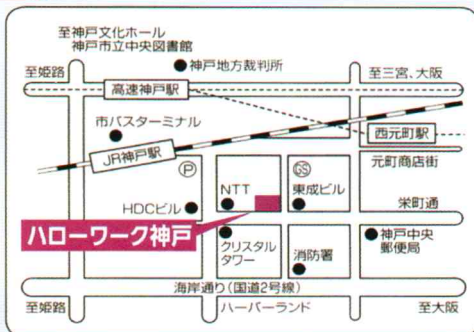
至神戸文化ホール
神戸市立中央図書館

至姫路

神戸地方裁判所

至三宮、大阪

高速神戸駅

市バスターミナル

西元町駅

JR神戸駅

元町商店街

P

GS

NTT

東成ビル

栄町通

HDCビル

ハローワーク神戸

クリスタルタワー

神戸中央郵便局

消防署

海岸通り（国道2号線）

ハーバーランド

至姫路

至大阪